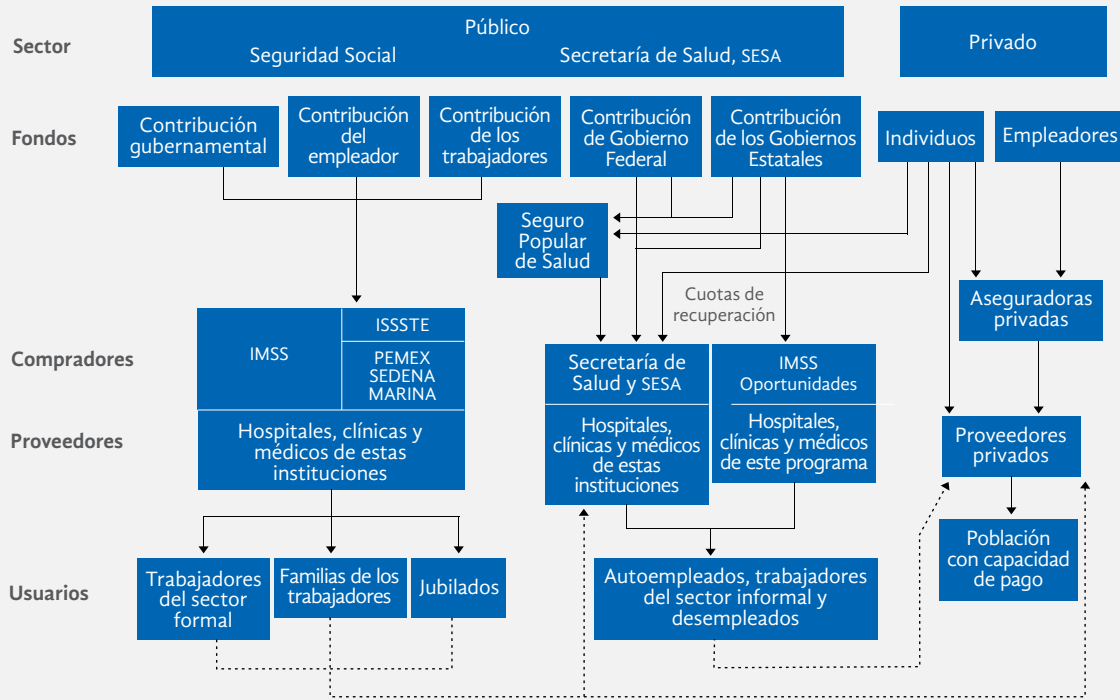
Sector

Público

Seguridad Social

Secretaría de Salud, SESA

Privado

Fondos

Contribución gubernamental

Contribución del empleador

Contribución de los trabajadores

Contribución de Gobierno Federal

Contribución de los Gobiernos Estatales

Individuos

Empleadores

Seguro Popular de Salud

Cuotas de recuperación

Aseguradoras privadas

Compradores

IMSS

ISSSTE

PEMEX SEDENA MARINA

Secretaría de Salud y SESA

IMSS Oportunidades

Proveedores

Hospitales, clínicas y médicos de estas instituciones

Hospitales, clínicas y médicos de estas instituciones

Hospitales, clínicas y médicos de este programa

Proveedores privados

Población con capacidad de pago

Usuarios

Trabajadores del sector formal

Familias de los trabajadores

Jubilados

Autoempleados, trabajadores del sector informal y desempleados